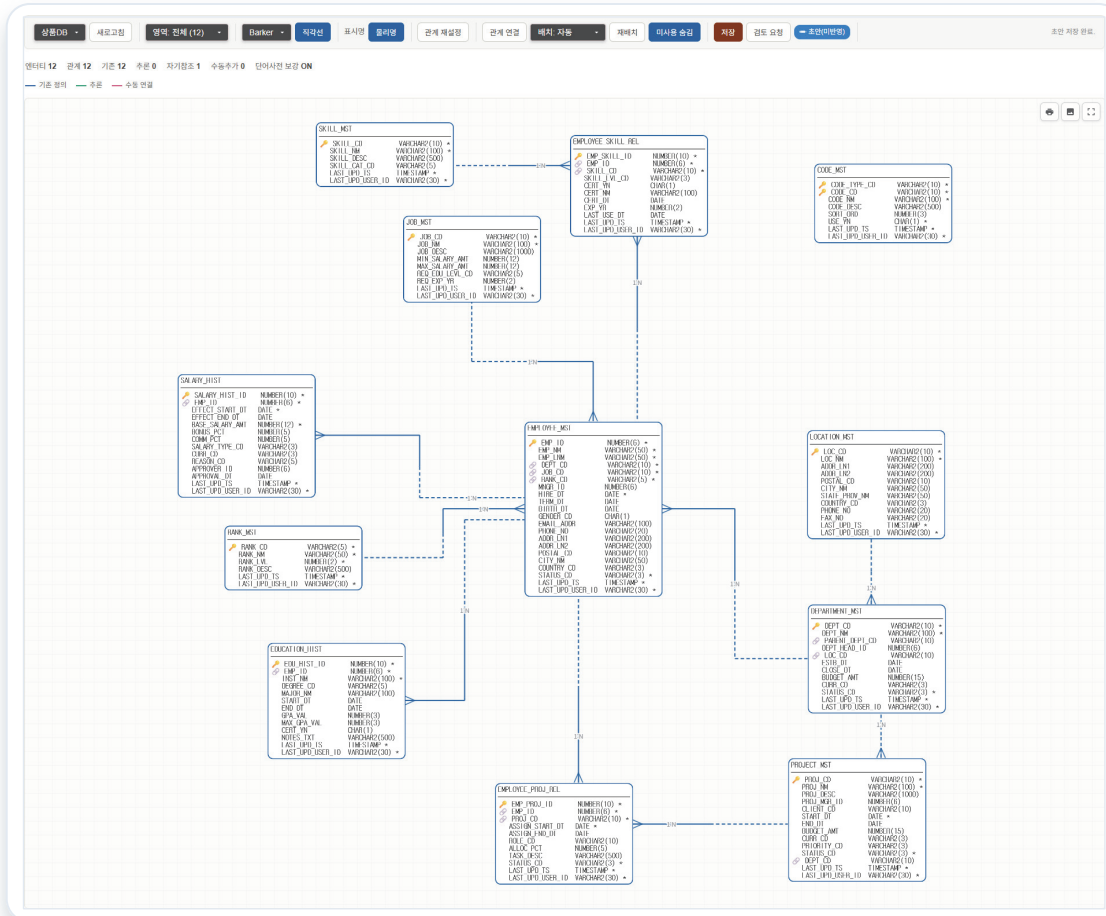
상품DB 새로고침 영역: 전체 (12) Barker 직각선 표시명 물리명 관계 재설정 관계 연결 배치: 자동 재배치 미사용 숨김 저장 검토 요청 초안(미반영)

초안 저장 완료.

엔터티 12 관계 12 기존 12 추론 0 자기참조 1 수동추가 0 단어사전 보강 ON

기존 정의 추론 수동 연결

SKILL_MST
SKILL_CD VARCHAR2(10)
SKILL_NM VARCHAR2(100)
SKILL_DESC VARCHAR2(500)
SKILL_CAT_CD VARCHAR2(5)
LAST_UPD_TS TIMESTAMP
LAST_UPD_USER_ID VARCHAR2(30)

EMPLOYEE_SKILL_REL
EMP_SKILL_ID NUMBER(10)
EMP_ID NUMBER(6)
SKILL_CD VARCHAR2(10)
SKILL_LVL_CD VARCHAR2(3)
CERT_YN CHAR(1)
CERT_NM VARCHAR2(100)
CERT_DT DATE
EXP_YR NUMBER(2)
LAST_USE_DT DATE
LAST_UPD_TS TIMESTAMP
LAST_UPD_USER_ID VARCHAR2(30)

CODE_MST
CODE_TYPE_CD VARCHAR2(10)
CODE_CD VARCHAR2(10)
CODE_NM VARCHAR2(100)
CODE_DESC VARCHAR2(500)
SORT_ORD NUMBER(3)
USE_YN CHAR(1)
LAST_UPD_TS TIMESTAMP
LAST_UPD_USER_ID VARCHAR2(30)

JOB_MST
JOB_CD VARCHAR2(10)
JOB_NM VARCHAR2(100)
JOB_DESC VARCHAR2(1000)
MIN_SALARY_AMT NUMBER(12)
MAX_SALARY_AMT NUMBER(12)
REQ_EDU_LEVEL_CD VARCHAR2(5)
REQ_EXP_YR NUMBER(2)
LAST_UPD_TS TIMESTAMP
LAST_UPD_USER_ID VARCHAR2(30)

1:N

SALARY_HIST
SALARY_HIST_ID NUMBER(10)
EMP_ID NUMBER(6)
EFFECT_START_DT DATE
EFFECT_END_DT DATE
BASE_SALARY_AMT NUMBER(12)
BONUS_PCT NUMBER(5)
COMM_PCT NUMBER(5)
SALARY_TYPE_CD VARCHAR2(3)
CURR_CD VARCHAR2(3)
REASON_CD VARCHAR2(5)
APPROVER_ID NUMBER(6)
APPROVAL_DT DATE
LAST_UPD_TS TIMESTAMP
LAST_UPD_USER_ID VARCHAR2(30)

EMPLOYEE_MST
EMP_ID NUMBER(6)
EMP_NM VARCHAR2(50)
EMP_ENM VARCHAR2(50)
DEPT_CD VARCHAR2(10)
JOB_CD VARCHAR2(10)
RANK_CD VARCHAR2(5)
MNGR_ID NUMBER(6)
HIRE_DT DATE
TERM_DT DATE
BIRTH_DT DATE
GENDER_CD CHAR(1)
EMAIL_ADDR VARCHAR2(100)
PHONE_NO VARCHAR2(20)
ADDR_LN1 VARCHAR2(200)
ADDR_LN2 VARCHAR2(200)
POSTAL_CD VARCHAR2(10)
CITY_NM VARCHAR2(50)
COUNTRY_CD VARCHAR2(3)
STATUS_CD VARCHAR2(3)
LAST_UPD_TS TIMESTAMP
LAST_UPD_USER_ID VARCHAR2(30)

LOCATION_MST
LOC_CD VARCHAR2(10)
LOC_NM VARCHAR2(100)
ADDR_LN1 VARCHAR2(200)
ADDR_LN2 VARCHAR2(200)
POSTAL_CD VARCHAR2(10)
CITY_NM VARCHAR2(50)
STATE_PROV_NM VARCHAR2(50)
COUNTRY_CD VARCHAR2(3)
PHONE_NO VARCHAR2(20)
FAX_NO VARCHAR2(20)
LAST_UPD_TS TIMESTAMP
LAST_UPD_USER_ID VARCHAR2(30)

RANK_MST
RANK_CD VARCHAR2(5)
RANK_NM VARCHAR2(50)
RANK_LVL NUMBER(2)
RANK_DESC VARCHAR2(500)
LAST_UPD_TS TIMESTAMP
LAST_UPD_USER_ID VARCHAR2(30)

DEPARTMENT_MST
DEPT_CD VARCHAR2(10)
DEPT_NM VARCHAR2(100)
PARENT_DEPT_CD VARCHAR2(10)
DEPT_HEAD_ID NUMBER(6)
LOC_CD VARCHAR2(10)
ESTB_DT DATE
CLOSE_DT DATE
BUDGET_AMT NUMBER(15)
CURR_CD VARCHAR2(3)
STATUS_CD VARCHAR2(3)
LAST_UPD_TS TIMESTAMP
LAST_UPD_USER_ID VARCHAR2(30)

EDUCATION_HIST
EDU_HIST_ID NUMBER(10)
EMP_ID NUMBER(6)
INST_NM VARCHAR2(100)
DEGREE_CD VARCHAR2(5)
MAJOR_NM VARCHAR2(100)
START_DT DATE
END_DT DATE
GPA_VAL NUMBER(3)
MAX_GPA_VAL NUMBER(3)
CERT_YN CHAR(1)
NOTES_TXT VARCHAR2(500)
LAST_UPD_TS TIMESTAMP
LAST_UPD_USER_ID VARCHAR2(30)

PROJECT_MST
PROJ_CD VARCHAR2(10)
PROJ_NM VARCHAR2(100)
PROJ_DESC VARCHAR2(1000)
PROJ_MGR_ID NUMBER(6)
CLIENT_CD VARCHAR2(10)
START_DT DATE
END_DT DATE
BUDGET_AMT NUMBER(15)
CURR_CD VARCHAR2(3)
PRIORITY_CD VARCHAR2(3)
STATUS_CD VARCHAR2(3)
DEPT_CD VARCHAR2(10)
LAST_UPD_TS TIMESTAMP
LAST_UPD_USER_ID VARCHAR2(30)

EMPLOYEE_PROJ_REL
EMP_PROJ_ID NUMBER(10)
EMP_ID NUMBER(6)
PROJ_CD VARCHAR2(10)
ASSIGN_START_DT DATE
ASSIGN_END_DT DATE
ROLE_CD VARCHAR2(10)
ALLOC_PCT NUMBER(5)
TASK_DESC VARCHAR2(500)
STATUS_CD VARCHAR2(3)
LAST_UPD_TS TIMESTAMP
LAST_UPD_USER_ID VARCHAR2(30)